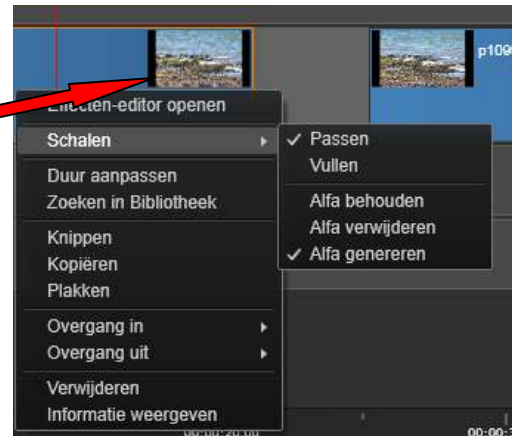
p109

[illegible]ffecten-editor openen
Schalen
Duur aanpassen
Zoeken in Bibliotheek
Knippen
Kopiëren
Plakken
Overgang in
Overgang uit
Verwijderen
Informatie weergeven

✓ Passen
Vullen
Alfa behouden
Alfa verwijderen
✓ Alfa genereren

00:00:20:00
00:00:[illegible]